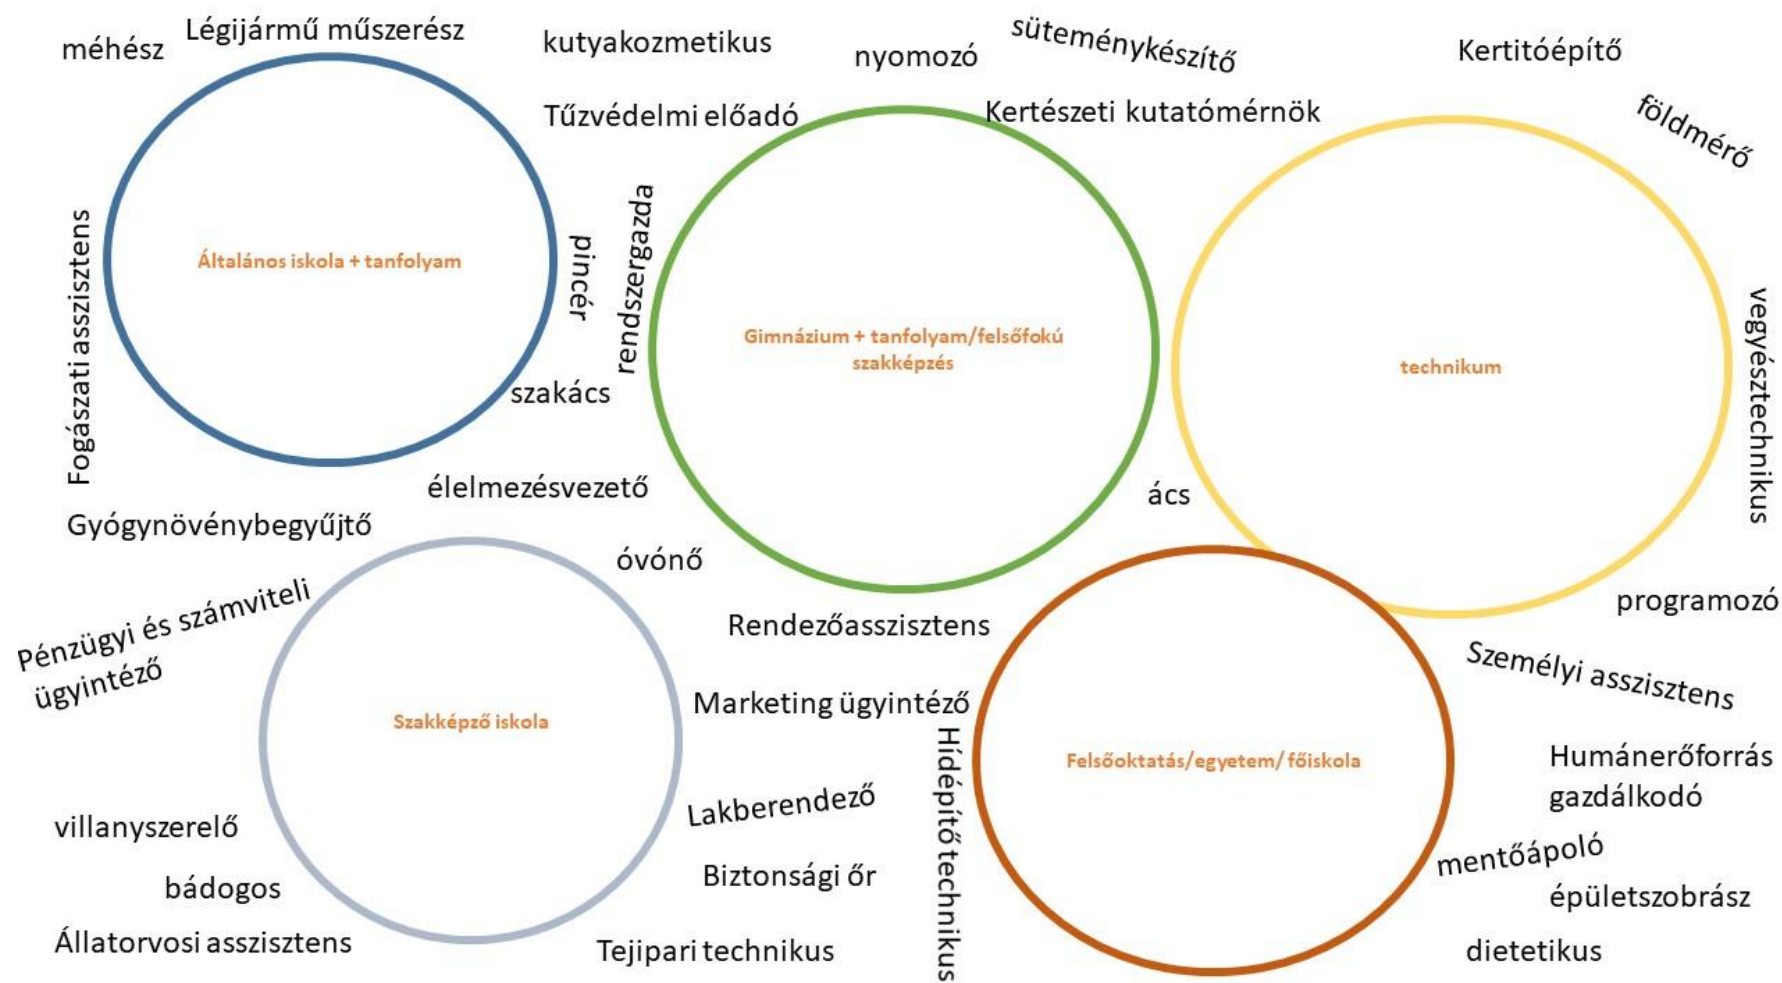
méhész

Légijármű műszerész

kutyakozmetikus

nyomozó

süteménykészítő

Kertitóépítő

Tűzvédelmi előadó

Kertészeti kutatómérnök

földmérő

Fogászati asszisztens

Általános iskola + tanfolyam

pincér

rendszergazda

Gimnázium + tanfolyam/felsőfokú szakképzés

technikum

vegyésztechnikus

szakács

élelmezésvezető

ács

Gyógynövénybegyűjtő

óvónő

programozó

Pénzügyi és számviteli ügyintéző

Rendezőasszisztens

Személyi asszisztens

Szakképző iskola

Marketing ügyintéző

Hídépítő technikus

Felsőoktatás/egyetem/ főiskola

Humánerőforrás gazdálkodó

villanyszerelő

Lakberendező

mentőápoló

bádogos

Biztonsági őr

épületszobrász

Állatorvosi asszisztens

Tejipari technikus

dietetikus